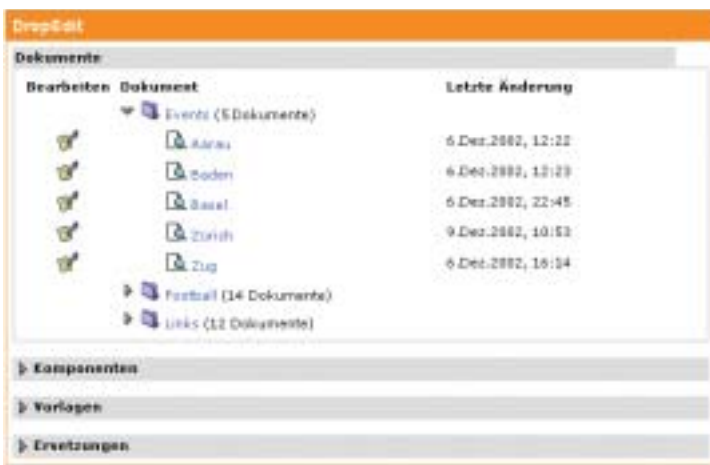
DropEdit

Dokumente

| Bearbeiten | Dokument | Letzte Änderung |
|---|---|---|
| | Events (5 Dokumente) | |
| | Aarau | 6.Dez.2002, 12:22 |
| | Baden | 6.Dez.2002, 12:23 |
| | Basel | 6.Dez.2002, 22:45 |
| | Zürich | 9.Dez.2002, 10:53 |
| | Zug | 6.Dez.2002, 16:14 |
| | Football (14 Dokumente) | |
| | Links (12 Dokumente) | |

Komponenten

Vorlagen

Ersetzungen